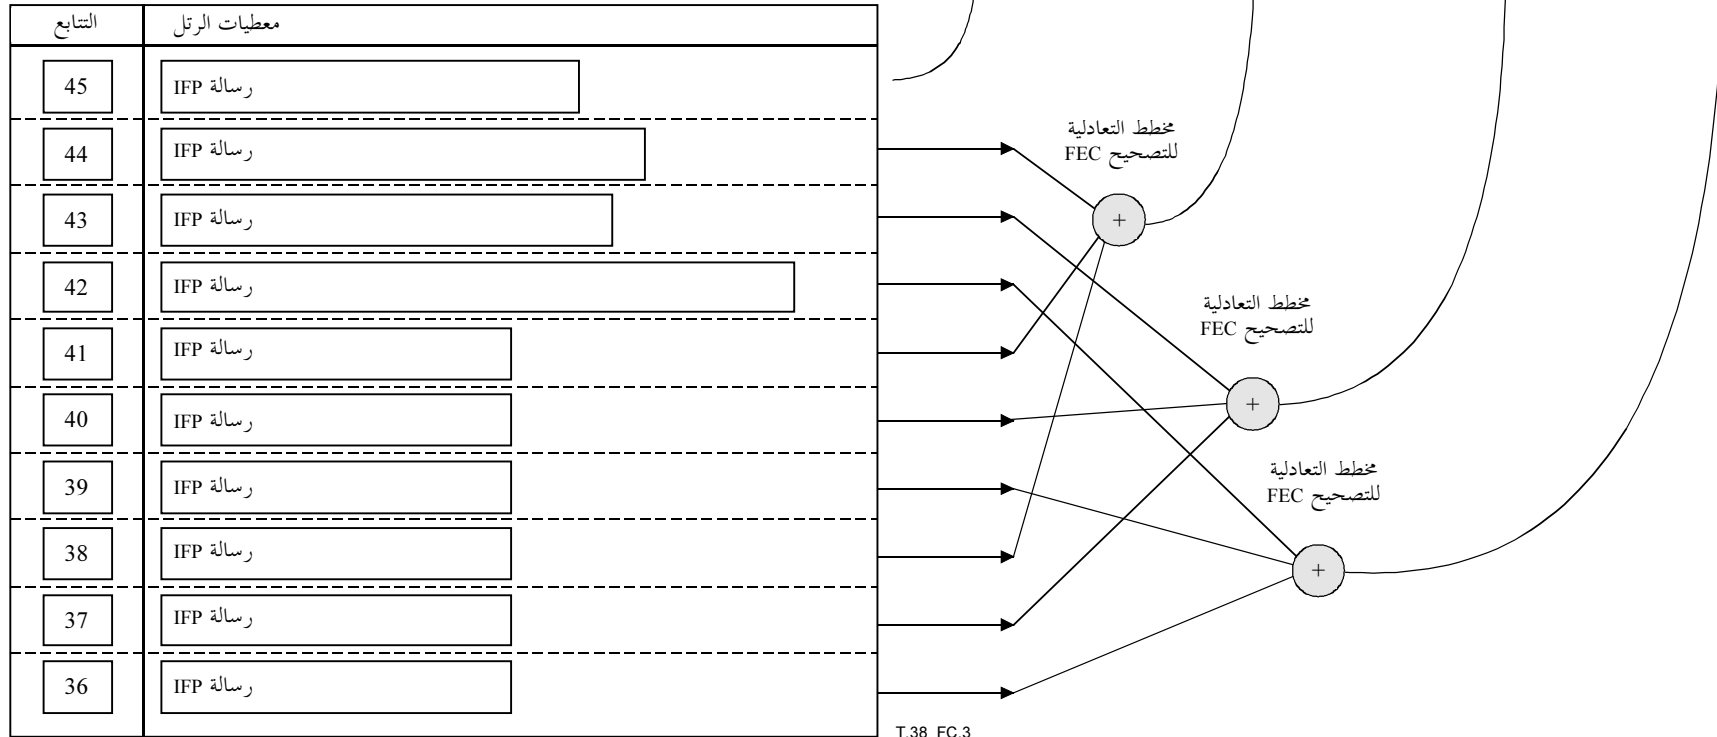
| التتابع | معطيات الرتل |
|---|---|
| 45 | رسالة IFP |
| 44 | رسالة IFP |
| 43 | رسالة IFP |
| 42 | رسالة IFP |
| 41 | رسالة IFP |
| 40 | رسالة IFP |
| 39 | رسالة IFP |
| 38 | رسالة IFP |
| 37 | رسالة IFP |
| 36 | رسالة IFP |

مخطط التعادلية للتصحيح FEC

+

مخطط التعادلية للتصحيح FEC

+

مخطط التعادلية للتصحيح FEC

+

T.38_FC.3